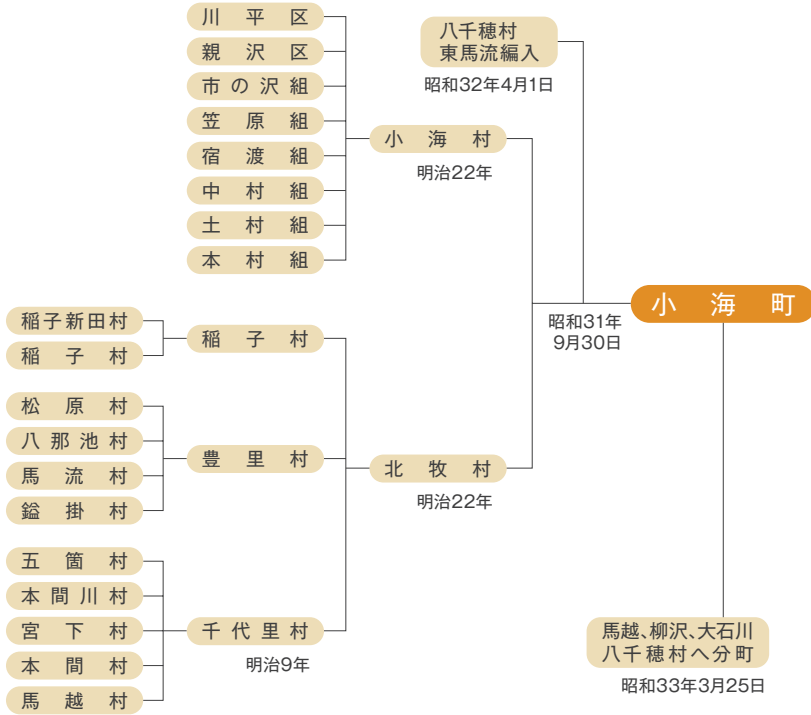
川平区
親沢区
市の沢組
笠原組
宿渡組
中村組
土村組
本村組

小海村
明治22年

八千穂村
東馬流編入
昭和32年4月1日

稲子新田村
稲子村

稲子村

松原村
八那池村
馬流村
鋺掛村

豊里村

北牧村
明治22年

五箇村
本間川村
宮下村
本間村
馬越村

千代里村
明治9年

昭和31年
9月30日

小海町

馬越、柳沢、大石川
八千穂村へ分町
昭和33年3月25日